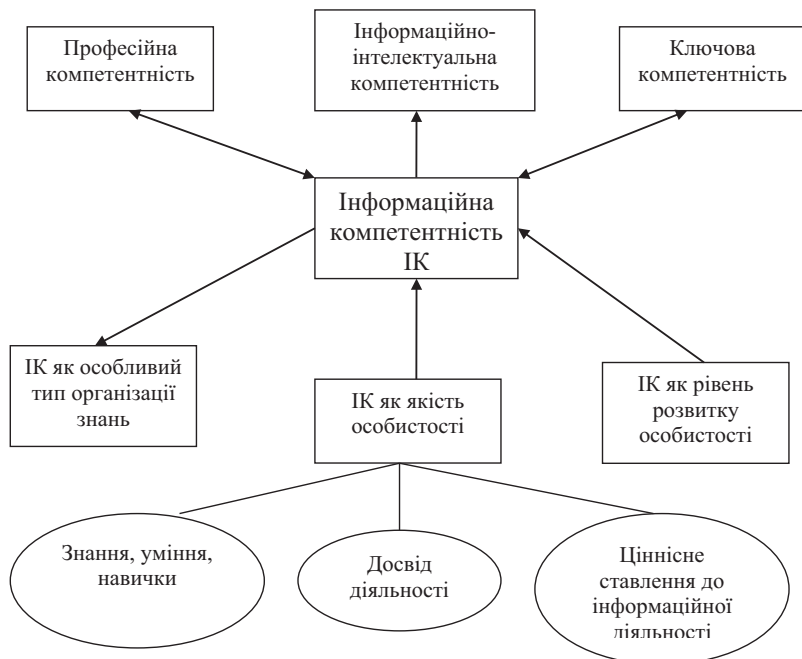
Професійна компетентність

Інформаційно-інтелектуальна компетентність

Ключова компетентність

Інформаційна компетентність ІК

ІК як особливий тип організації знань

ІК як якість особистості

ІК як рівень розвитку особистості

Знання, уміння, навички

Досвід діяльності

Ціннісне ставлення до інформаційної діяльності